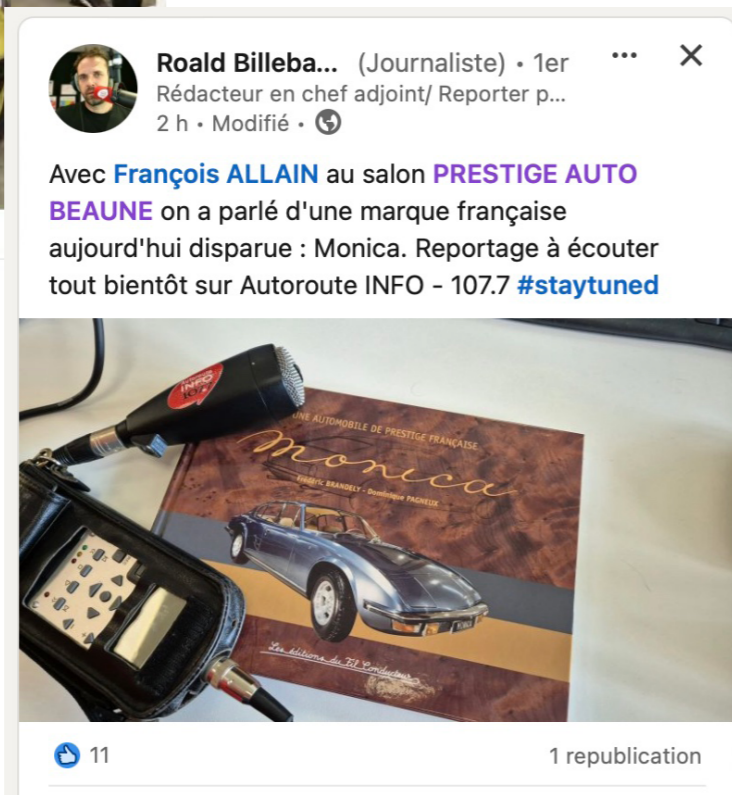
Roald Billeba... (Journaliste) • 1er
Rédacteur en chef adjoint/ Reporter p...
2 h • Modifié •

Avec François ALLAIN au salon PRESTIGE AUTO BEAUNE on a parlé d'une marque française aujourd'hui disparue : Monica. Reportage à écouter tout bientôt sur Autoroute INFO - 107.7 #staytuned

INFO 107.7

UNE AUTOMOBILE DE PRESTIGE FRANÇAISE
Monica
Frédéric BRANDELY - Dominique PAGNEUX
Les éditions du Fil Conducteur

11
1 republication